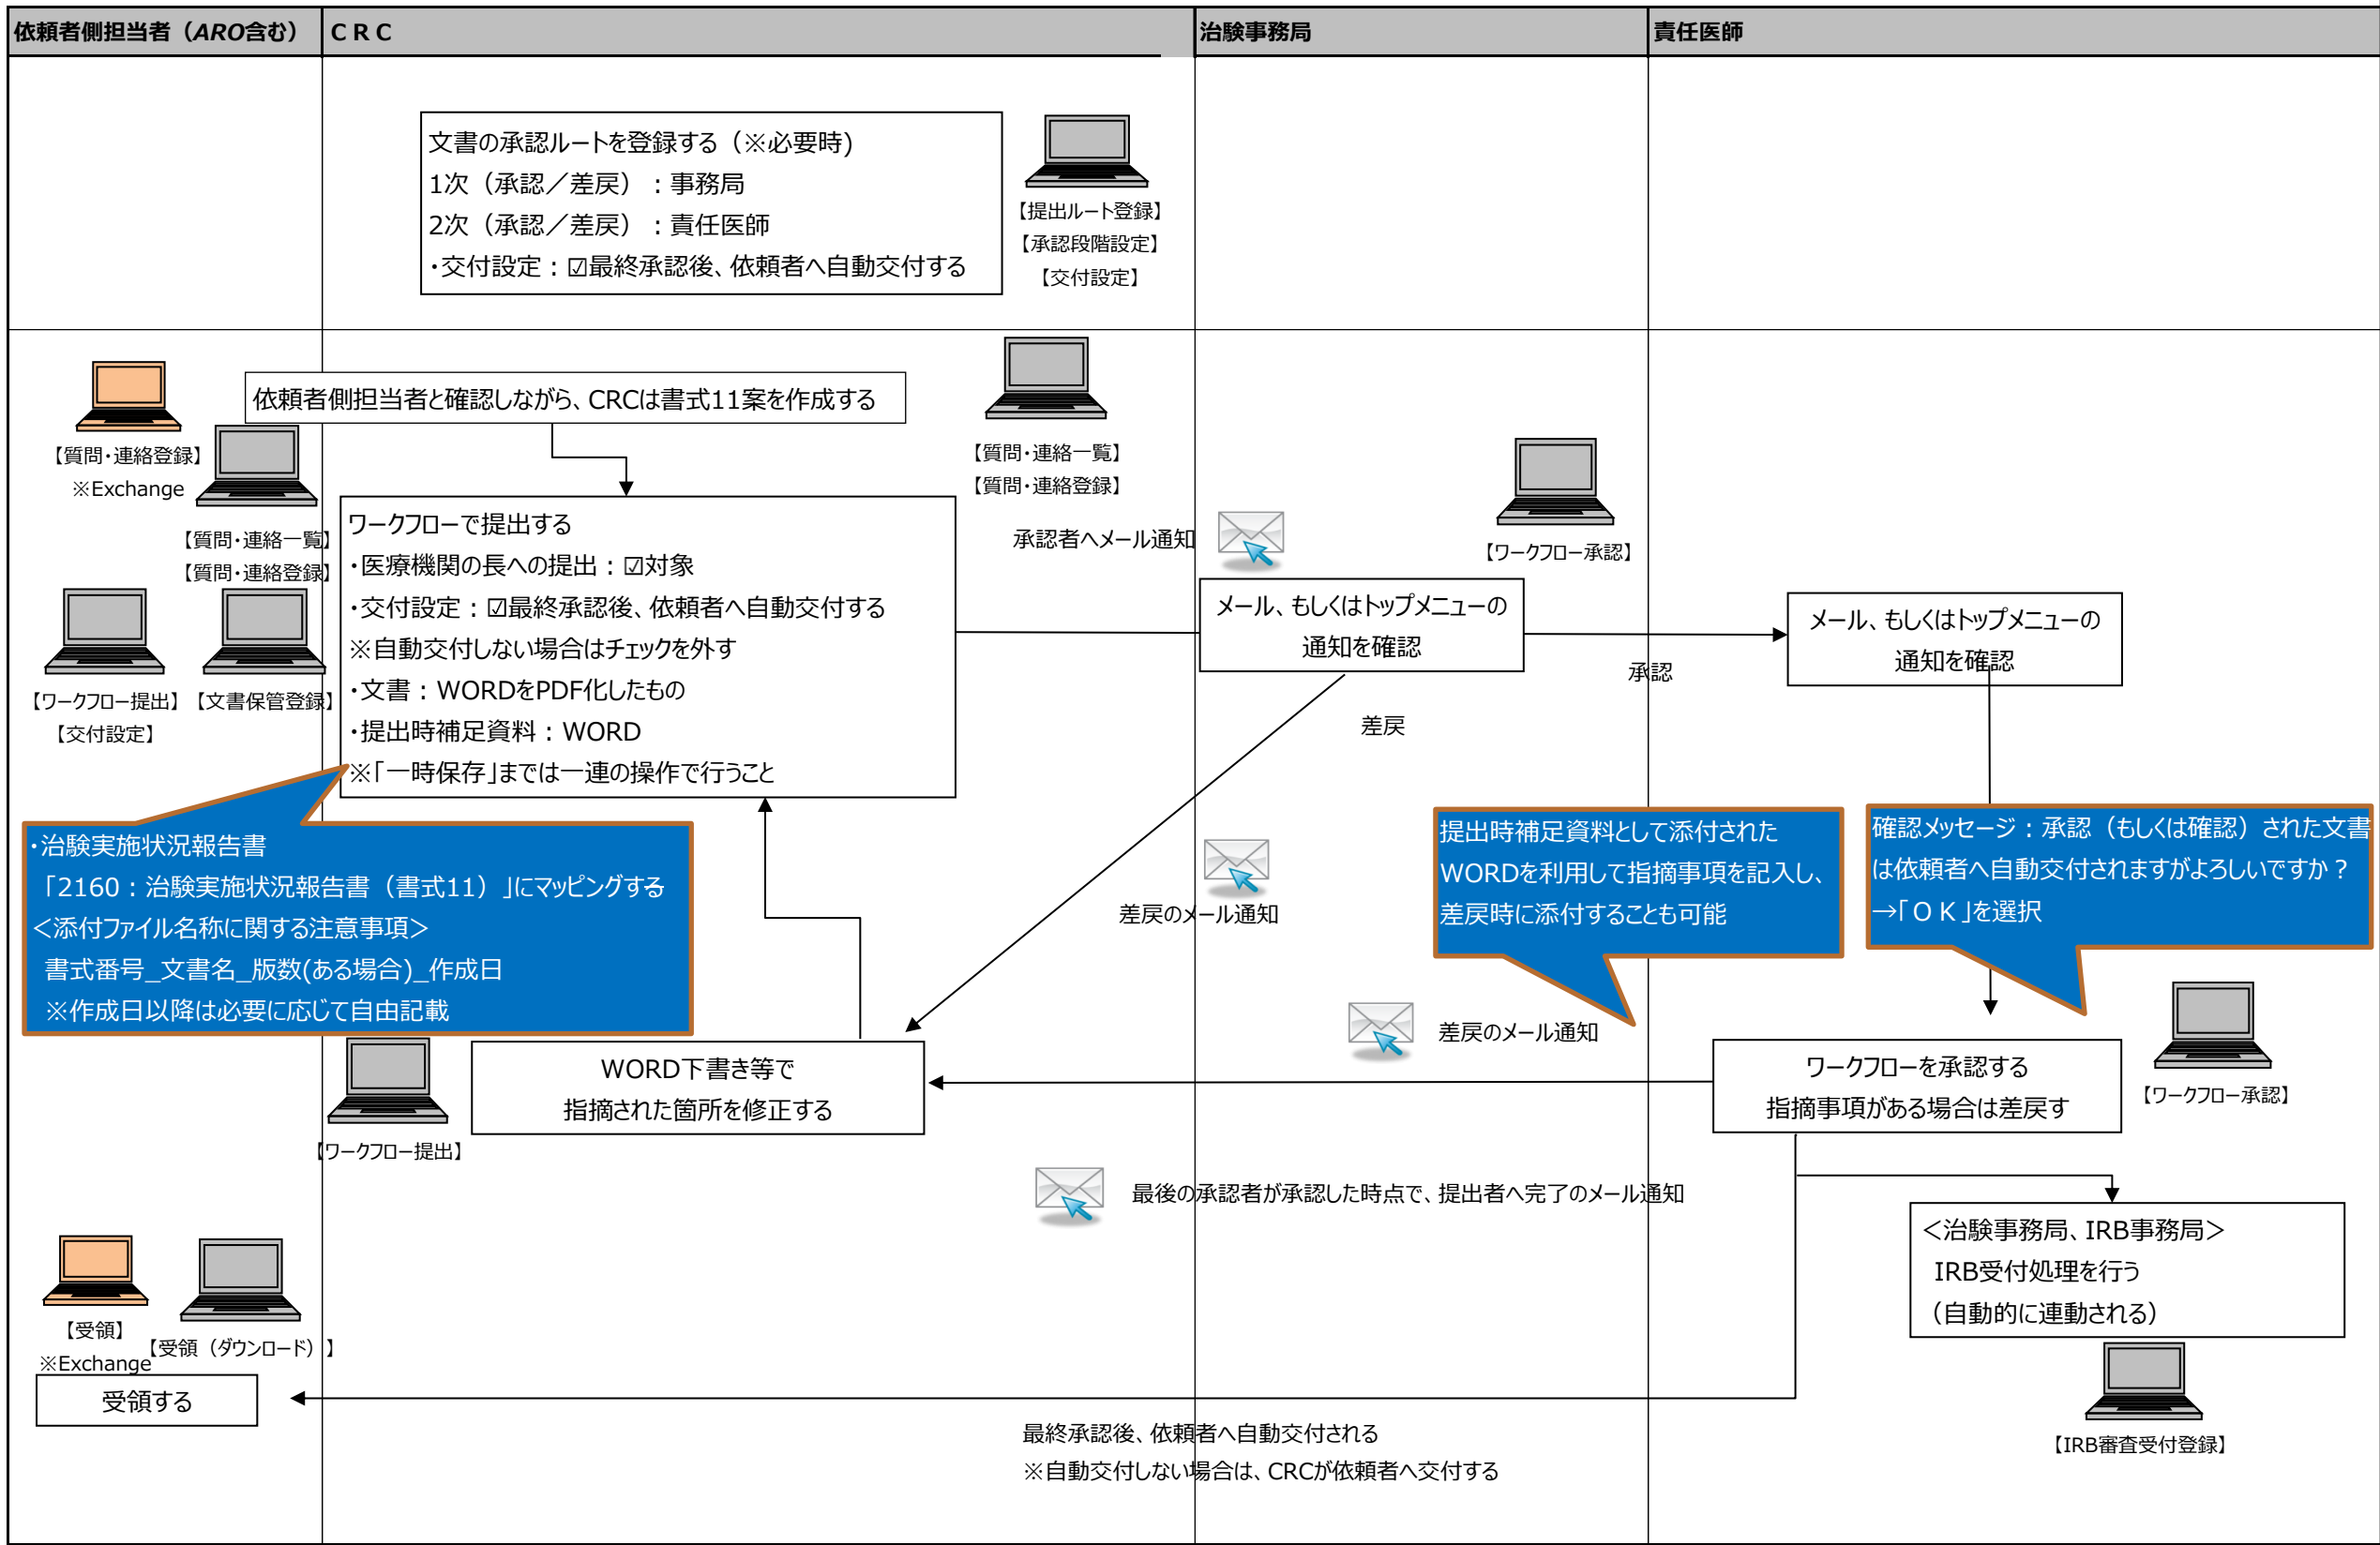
| 依頼者側担当者（ARO含む） | CRC | 治験事務局 | 責任医師 |
|---|---|---|---|

文書の承認ルートを登録する（※必要時）
1次（承認／差戻）：事務局
2次（承認／差戻）：責任医師
・交付設定：☑最終承認後、依頼者へ自動交付する

【提出ルート登録】
【承認段階設定】
【交付設定】

【質問・連絡登録】
※Exchange

依頼者側担当者と確認しながら、CRCは書式11案を作成する

【質問・連絡一覧】
【質問・連絡登録】

【質問・連絡一覧】
【質問・連絡登録】

ワークフローで提出する
・医療機関の長への提出：☑対象
・交付設定：☑最終承認後、依頼者へ自動交付する
※自動交付しない場合はチェックを外す
・文書：WORDをPDF化したもの
・提出時補足資料：WORD
※「一時保存」までは一連の操作で行うこと

承認者へメール通知

【ワークフロー承認】

メール、もしくはトップメニューの通知を確認

メール、もしくはトップメニューの通知を確認

承認

差戻

【ワークフロー提出】【文書保管登録】
【交付設定】

・治験実施状況報告書
「2160：治験実施状況報告書（書式11）」にマッピングする
<添付ファイル名称に関する注意事項>
書式番号_文書名_版数(ある場合)_作成日
※作成日以降は必要に応じて自由記載

差戻のメール通知

提出時補足資料として添付されたWORDを利用して指摘事項を記入し、差戻時に添付することも可能

確認メッセージ：承認（もしくは確認）された文書は依頼者へ自動交付されますがよろしいですか？
→「ＯＫ」を選択

差戻のメール通知

WORD下書き等で
指摘された箇所を修正する

【ワークフロー提出】

ワークフローを承認する
指摘事項がある場合は差戻す

【ワークフロー承認】

最後の承認者が承認した時点で、提出者へ完了のメール通知

<治験事務局、IRB事務局>
IRB受付処理を行う
（自動的に連動される）

【受領】
※Exchange
【受領（ダウンロード）】

受領する

【IRB審査受付登録】

最終承認後、依頼者へ自動交付される
※自動交付しない場合は、CRCが依頼者へ交付する